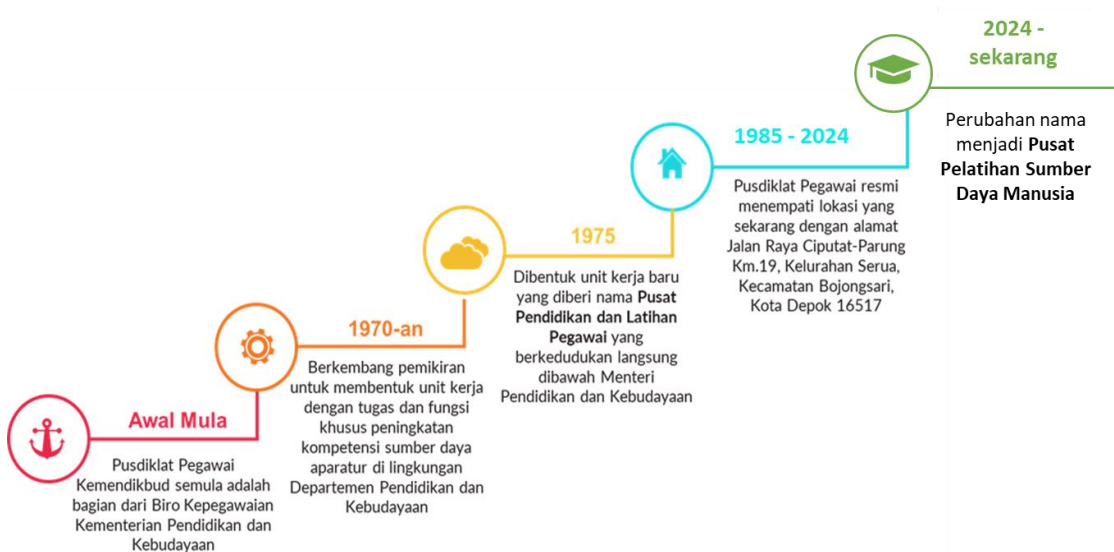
Awal Mula

Pusdiklat Pegawai Kemendikbud semula adalah bagian dari Biro Kepegawaian Kementerian Pendidikan dan Kebudayaan

1970-an

Berkembang pemikiran untuk membentuk unit kerja dengan tugas dan fungsi khusus peningkatan kompetensi sumber daya aparatur di lingkungan Departemen Pendidikan dan Kebudayaan

1975

Dibentuk unit kerja baru yang diberi nama **Pusat Pendidikan dan Latihan Pegawai** yang berkedudukan langsung dibawah Menteri Pendidikan dan Kebudayaan

1985 - 2024

Pusdiklat Pegawai resmi menempati lokasi yang sekarang dengan alamat Jalan Raya Ciputat-Parung Km.19, Kelurahan Serua, Kecamatan Bojongsari, Kota Depok 16517

2024 - sekarang

Perubahan nama menjadi **Pusat Pelatihan Sumber Daya Manusia**